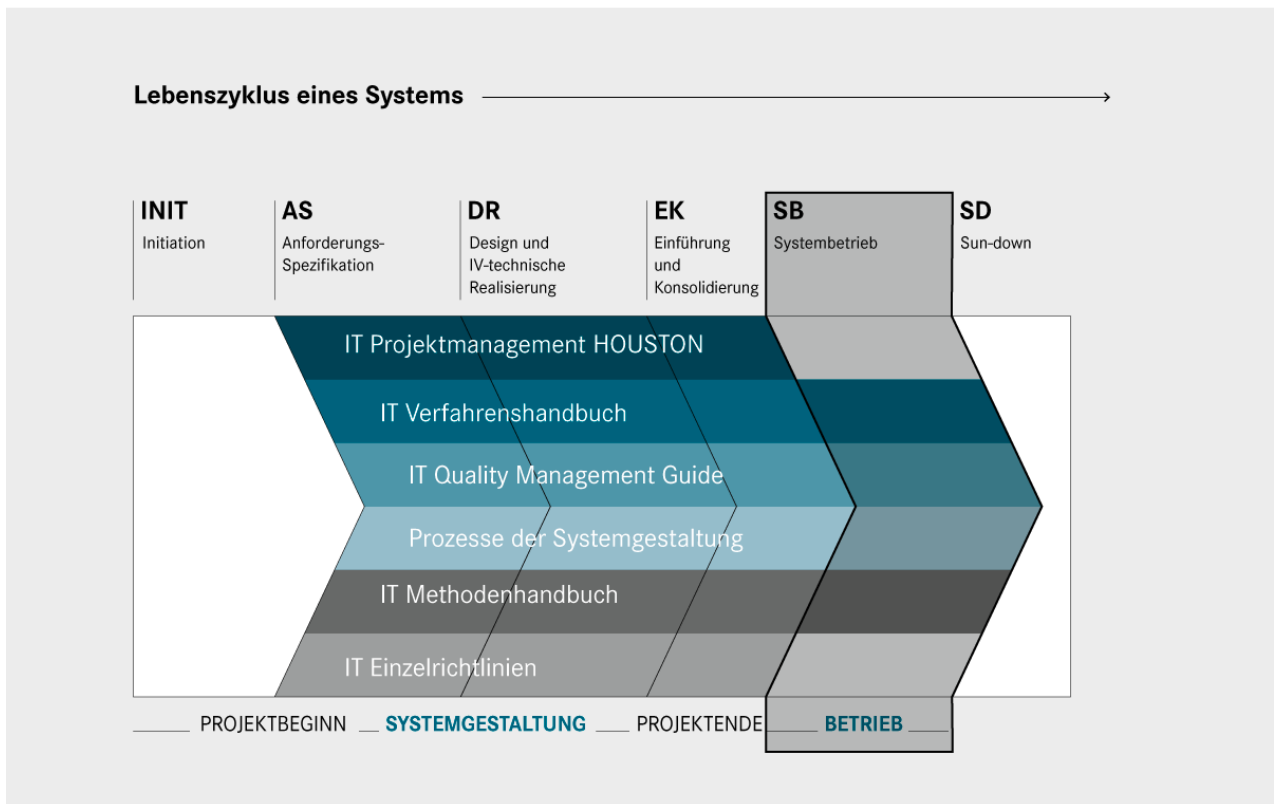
Lebenszyklus eines Systems

INIT
Initiation

AS
Anforderungs-Spezifikation

DR
Design und IV-technische Realisierung

EK
Einführung und Konsolidierung

SB
Systembetrieb

SD
Sun-down

IT Projektmanagement HOUSTON

IT Verfahrenshandbuch

IT Quality Management Guide

Prozesse der Systemgestaltung

IT Methodenhandbuch

IT Einzelrichtlinien

PROJEKTBEGINN SYSTEMGESTALTUNG PROJEKTENDE BETRIEB